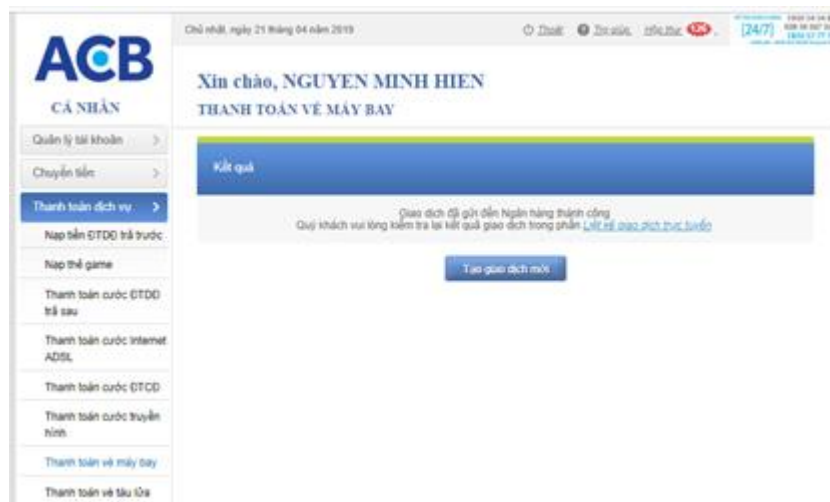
ACB
CÁ NHÂN

Chủ nhật, ngày 21 tháng 04 năm 2019

Thoát  Trợ giúp  Hộp thư 126

[24/7] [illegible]

Xin chào, NGUYEN MINH HIEN
THANH TOÁN VÉ MÁY BAY

Quản lý tài khoản
Chuyển tiền
Thanh toán dịch vụ
Nạp tiền ĐTDĐ trả trước
Nạp thẻ game
Thanh toán cước ĐTDĐ trả sau
Thanh toán cước Internet ADSL
Thanh toán cước ĐTCĐ
Thanh toán cước truyền hình
Thanh toán vé máy bay
Thanh toán vé tàu lửa

Kết quả

Giao dịch đã gửi đến Ngân hàng thành công
Quý khách vui lòng kiểm tra lại kết quả giao dịch trong phần Liệt kê giao dịch trực tuyến

Tạo giao dịch mới